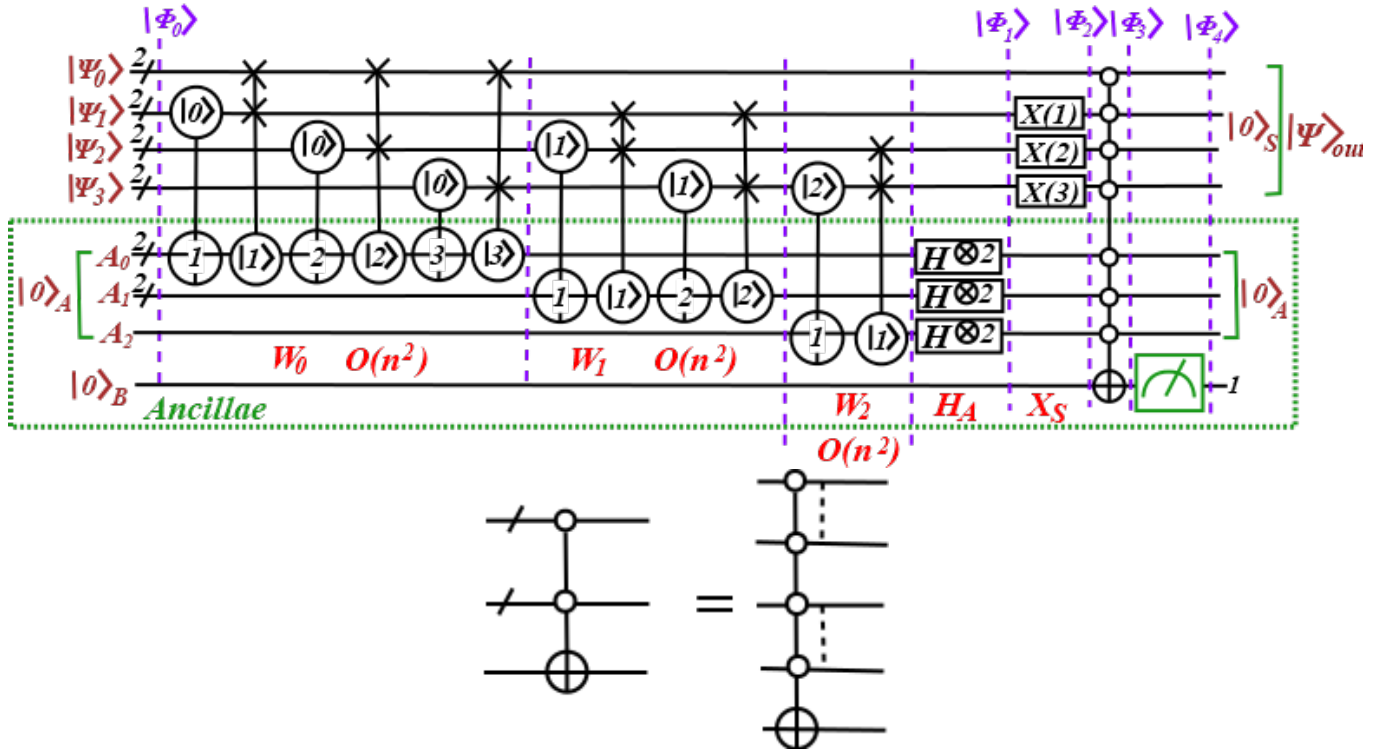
$|\Phi_0\rangle$ $|\Phi_1\rangle$ $|\Phi_2\rangle$ $|\Phi_3\rangle$ $|\Phi_4\rangle$

$|\Psi_0\rangle$ 2
$|\Psi_1\rangle$ 2
$|\Psi_2\rangle$ 2
$|\Psi_3\rangle$ 2

$|0\rangle$ $|0\rangle$ $|0\rangle$ $|1\rangle$ $|1\rangle$ $|2\rangle$

$X(1)$
$X(2)$
$X(3)$

$|0\rangle_S$ $|\Psi\rangle_{out}$

$|0\rangle_A$ $A_0$ 2
$A_1$ 2
$A_2$

1 $|1\rangle$ 2 $|2\rangle$ 3 $|3\rangle$ 1 $|1\rangle$ 2 $|2\rangle$ 1 $|1\rangle$

$H^{\otimes 2}$
$H^{\otimes 2}$
$H^{\otimes 2}$

$|0\rangle_A$

$|0\rangle_B$ 1

Ancillae

$W_0$ $O(n^2)$ $W_1$ $O(n^2)$ $W_2$ $O(n^2)$ $H_A$ $X_S$

=